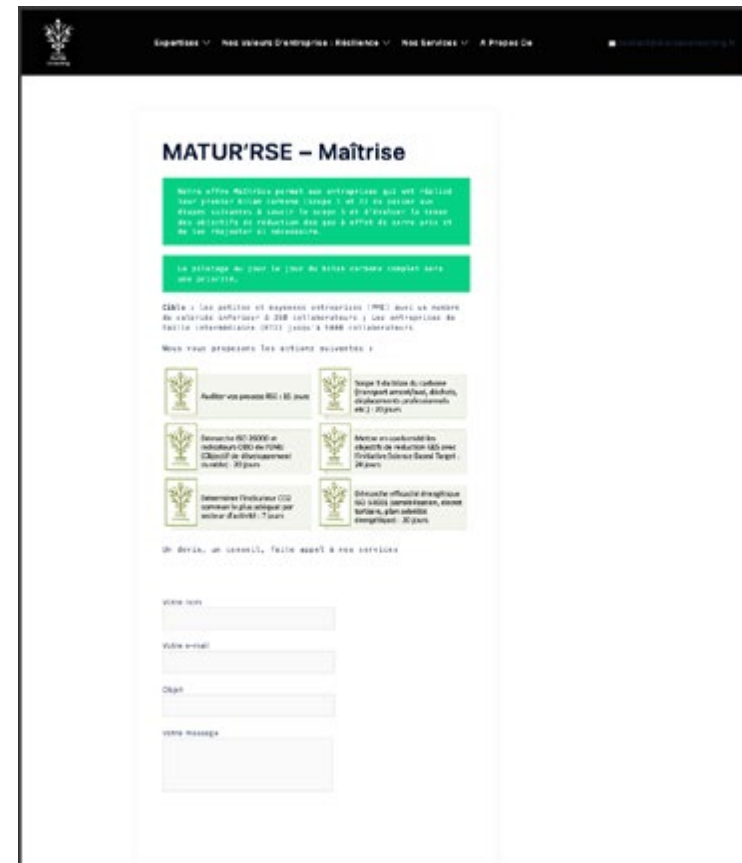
Expertises ∨ Nos Valeurs D'entreprise : Résilience ∨ Nos Services ∨ A Propos De

MATUR'RSE – Maîtrise

Notre offre Maîtrise permet aux entreprises qui ont réalisé leur premier Bilan carbone (scope 1 et 2) de passer aux étapes suivantes à savoir le scope 3 et d'évaluer la tenue des objectifs de réduction des gaz à effet de serre pris et de les réajuster si nécessaire.

Le pilotage au jour le jour du Bilan carbone complet sera une priorité.

Cible : Les petites et moyennes entreprises (PME) avec un nombre de salariés inférieur à 250 collaborateurs ; Les entreprises de taille intermédiaire (ETI) jusqu'à 5000 collaborateurs.

Nous vous proposons les actions suivantes :

Auditer vos process RSE : 35 jours

Scope 3 du bilan du carbone (transport amont/aval, déchets, déplacements professionnels etc.) : 20 jours

Démarche ISO 26000 et indicateurs ODD de l'ONU (Objectif de développement durable) : 20 jours

Mettre en conformité les objectifs de réduction GES avec l'initiative Science Based Target : 24 jours

Déterminer l'indicateur CO2 commun le plus adapté par secteur d'activité : 7 jours

Démarche efficacité énergétique ISO 50001 (sensibilisation, écoute tertiaire, plan sobriété énergétique) : 30 jours

Un devis, un conseil, faite appel à nos services

Votre nom

Votre e-mail

Objet

Votre message